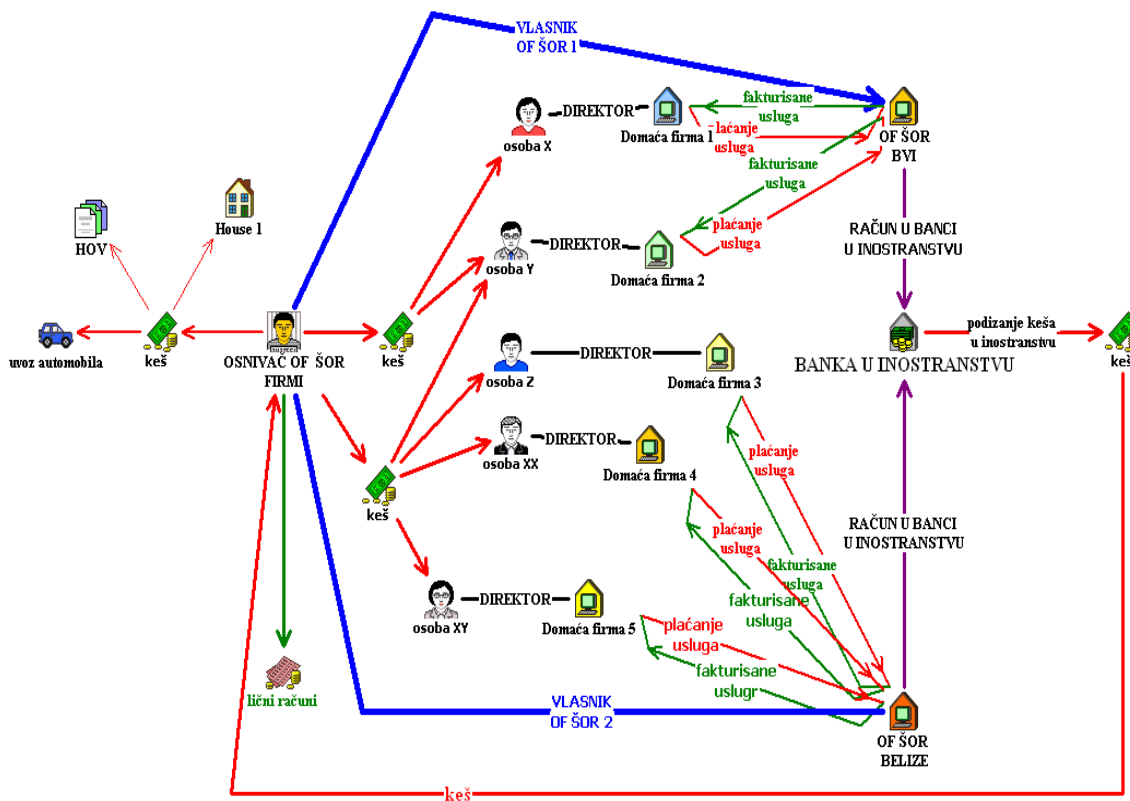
VLASNIK OF ŠOR 1

DIREKTOR
osoba X
Domaća firma 1
fakturisane usluga
laćanje usluga
OF ŠOR BVI
fakturisane usluga
plaćanje usluga
osoba Y
DIREKTOR
Domaća firma 2
HOV
House 1
RAČUN U BANCI U INOSTRANSTVU
uvoz automobila
keš
OSNIVAČ OF ŠOR FIRMI
keš
osoba Z
DIREKTOR
Domaća firma 3
BANKA U INOSTRANSTVU
podizanje keša u inostranstvu
keš
osoba XX
DIREKTOR
Domaća firma 4
plaćanje usluga
keš
plaćanje usluga
RAČUN U BANCI U INOSTRANSTVU
fakturisane usluga
osoba XY
DIREKTOR
Domaća firma 5
fakturisane usluga
plaćanje usluga
fakturisane uslugr
lični računi
VLASNIK OF ŠOR 2
OF ŠOR BELIZE
keš